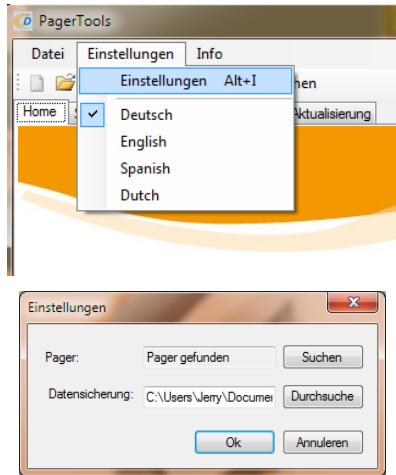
PagerTools

Datei Einstellungen Info

Einstellungen Alt+I

Deutsch
English
Spanish
Dutch

Home

hen

Aktualisierung

Einstellungen

Pager: Pager gefunden Suchen

Datensicherung: C:\Users\Jerry\Documei Durchsuche

Ok Annuleren